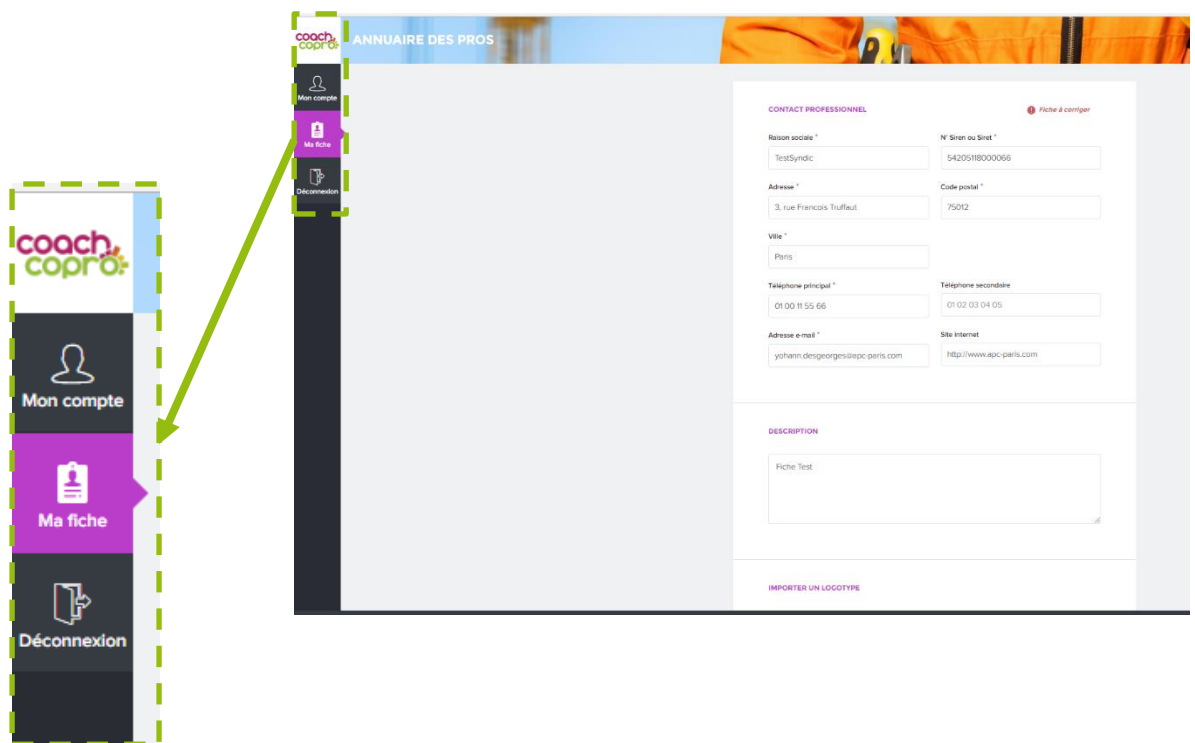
coach copro

Mon compte

Ma fiche

Déconnexion

ANNUAIRE DES PROS

CONTACT PROFESSIONNEL

Fiche à corriger

Raison sociale *
TestSyndic

N° Siren ou Siret *
54205118000066

Adresse *
3, rue Francois Truffaut

Code postal *
75012

Ville *
Paris

Téléphone principal *
01 00 11 55 66

Téléphone secondaire
01 02 03 04 05

Adresse e-mail *
yohann.desgeorges@apc-paris.com

Site internet
http://www.apc-paris.com

DESCRIPTION

Fiche Test

IMPORTER UN LOGOTYPE

coach copro

Mon compte

Ma fiche

Déconnexion